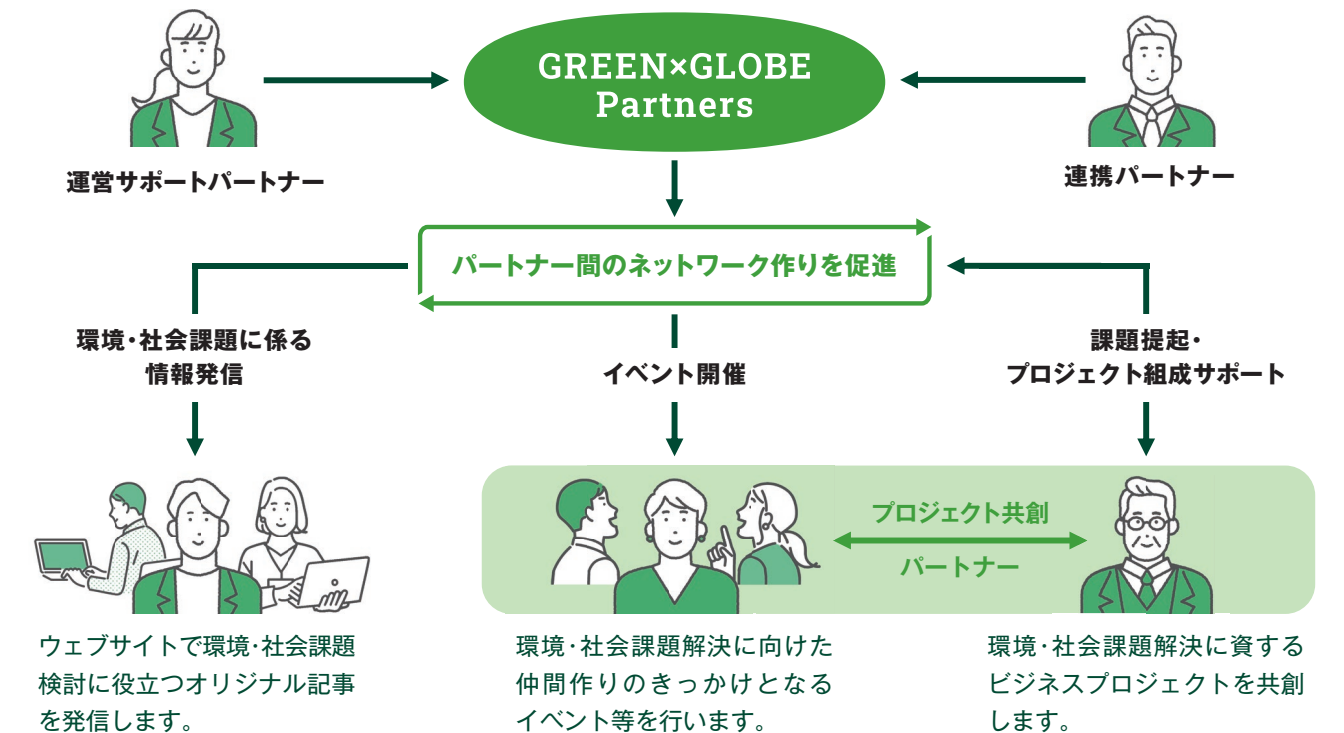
GREEN×GLOBE Partners

運営サポートパートナー

連携パートナー

パートナー間のネットワーク作りを促進

環境・社会課題に係る情報発信

イベント開催

課題提起・プロジェクト組成サポート

プロジェクト共創

パートナー

ウェブサイトで環境・社会課題検討に役立つオリジナル記事を発信します。

環境・社会課題解決に向けた仲間作りのきっかけとなるイベント等を行います。

環境・社会課題解決に資するビジネスプロジェクトを共創します。